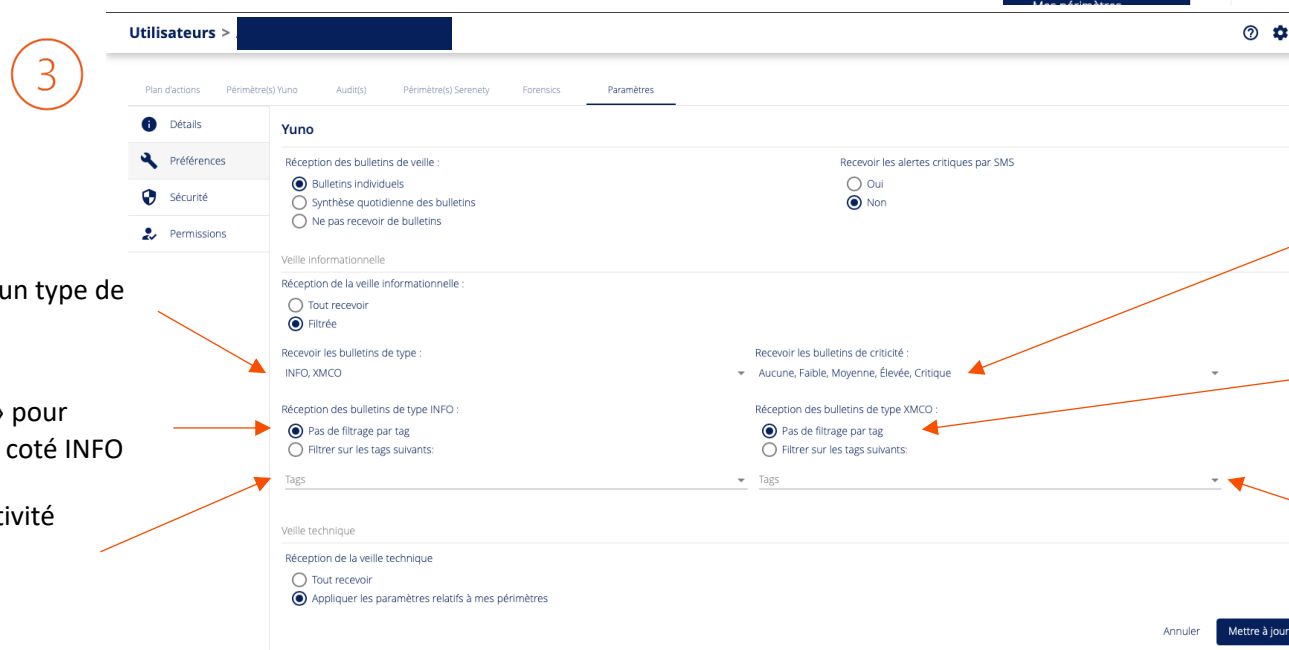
3

un type de

» pour
coté INFO

tivité

Utilisateurs >

Plan d'actions Périmètre(s) Yuno Audit(s) Périmètre(s) Serenety Forensics Paramètres

Détails
Préférences
Sécurité
Permissions

Yuno

Réception des bulletins de veille :
Bulletins individuels
Synthèse quotidienne des bulletins
Ne pas recevoir de bulletins

Recevoir les alertes critiques par SMS
Oui
Non

Veille informationnelle

Réception de la veille informationnelle :
Tout recevoir
Filtrée

Recevoir les bulletins de type :
INFO, XMCO

Recevoir les bulletins de criticité :
Aucune, Faible, Moyenne, Élevée, Critique

Réception des bulletins de type INFO :
Pas de filtrage par tag
Filtrer sur les tags suivants:
Tags

Réception des bulletins de type XMCO :
Pas de filtrage par tag
Filtrer sur les tags suivants:
Tags

Veille technique

Réception de la veille technique
Tout recevoir
Appliquer les paramètres relatifs à mes périmètres

Annuler Mettre à jour